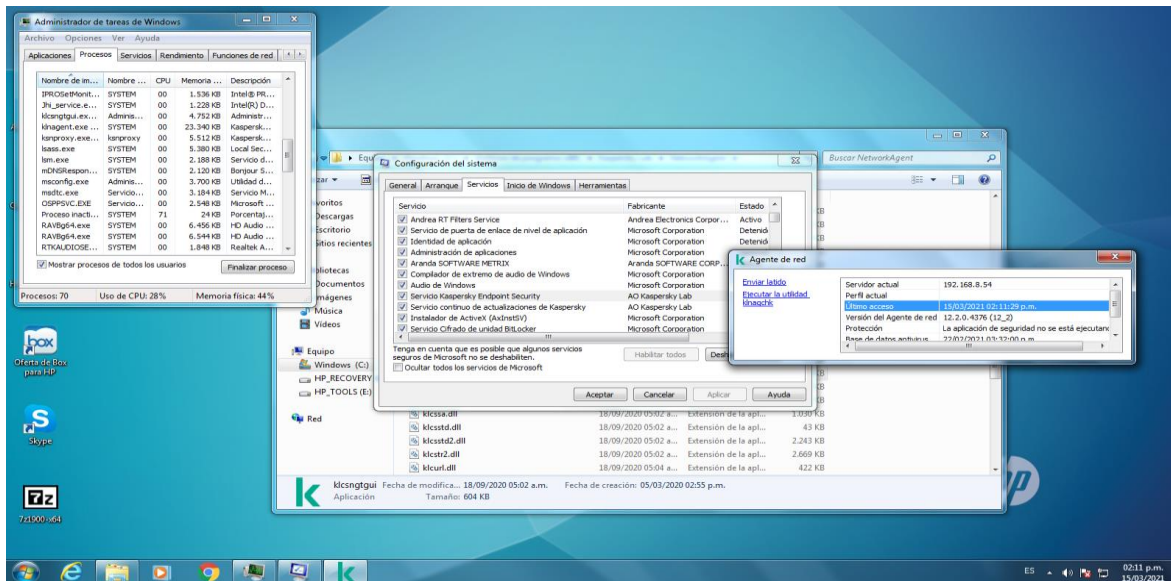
Administrador de tareas de Windows
Archivo Opciones Ver Ayuda
Aplicaciones Procesos Servicios Rendimiento Funciones de red

| Nombre de im... | Nombre ... | CPU | Memoria ... | Descripción |
|---|---|---|---|---|
| IPROSetMonit... | SYSTEM | 00 | 1.536 KB | Intel® PR... |
| Jhi_service.e... | SYSTEM | 00 | 1.228 KB | Intel(R) D... |
| klcsngtgui.ex... | Admins... | 00 | 4.752 KB | Administr... |
| klnagent.exe ... | SYSTEM | 00 | 23.340 KB | Kaspersk... |
| ksnproxy.exe... | ksnproxy | 00 | 5.512 KB | Kaspersk... |
| lsass.exe | SYSTEM | 00 | 5.380 KB | Local Sec... |
| lsm.exe | SYSTEM | 00 | 2.188 KB | Servicio d... |
| mDNSRespon... | SYSTEM | 00 | 2.120 KB | Bonjour S... |
| msconfig.exe | Admins... | 00 | 3.700 KB | Utilidad d... |
| msdtc.exe | Servicio... | 00 | 3.184 KB | Servicio M... |
| OSPPSVC.EXE | Servicio... | 00 | 2.548 KB | Microsoft ... |
| Proceso inacti... | SYSTEM | 71 | 24 KB | Porcentaj... |
| RAVBg64.exe | SYSTEM | 00 | 6.456 KB | HD Audio ... |
| RAVBg64.exe | SYSTEM | 00 | 6.544 KB | HD Audio ... |
| RTKAUDIOSE... | SYSTEM | 00 | 1.848 KB | Realtek A... |

Mostrar procesos de todos los usuarios
Finalizar proceso
Procesos: 70 Uso de CPU: 28% Memoria física: 44%

Configuración del sistema
General Arranque Servicios Inicio de Windows Herramientas

| Servicio | Fabricante | Estado |
|---|---|---|
| Andrea RT Filters Service | Andrea Electronics Corpor... | Activo |
| Servicio de puerta de enlace de nivel de aplicación | Microsoft Corporation | Detenid |
| Identidad de aplicación | Microsoft Corporation | Detenid |
| Administración de aplicaciones | Microsoft Corporation | |
| Aranda SOFTWARE METRIX | Aranda SOFTWARE CORP... | |
| Compilador de extremo de audio de Windows | Microsoft Corporation | |
| Audio de Windows | Microsoft Corporation | |
| Servicio Kaspersky Endpoint Security | AO Kaspersky Lab | |
| Servicio continuo de actualizaciones de Kaspersky | AO Kaspersky Lab | |
| Instalador de ActiveX (AxInstSV) | Microsoft Corporation | |
| Servicio Cifrado de unidad BitLocker | Microsoft Corporation | |

Tenga en cuenta que es posible que algunos servicios seguros de Microsoft no se deshabiliten.
Habilitar todos Desh
Ocultar todos los servicios de Microsoft
Aceptar Cancelar Aplicar Ayuda

Agente de red
Enviar latido
Ejecutar la utilidad klnagchk
Servidor actual 192.168.8.54
Perfil actual
Último acceso 15/03/2021 02:11:29 p.m.
Versión del Agente de red 12.2.0.4376 (12_2)
Protección La aplicación de seguridad no se está ejecutanc
Base de datos antivirus 22/02/2021 03:32:00 p.m.

Buscar NetworkAgent
voritos
Descargas
Escritorio
Sitios recientes
bliotecas
Documentos
Imágenes
Música
Vídeos
Equipo
Windows (C:)
HP_RECOVERY
HP_TOOLS (E:)
Red
klcssa.dll 18/09/2020 05:02 a... Extensión de la apl... 1.030 KB
klcsstd.dll 18/09/2020 05:02 a... Extensión de la apl... 43 KB
klcsstd2.dll 18/09/2020 05:02 a... Extensión de la apl... 2.243 KB
klcstr2.dll 18/09/2020 05:02 a... Extensión de la apl... 2.669 KB
klcurl.dll 18/09/2020 05:04 a... Extensión de la apl... 422 KB
klcsngtgui Fecha de modifica... 18/09/2020 05:02 a.m. Fecha de creación: 05/03/2020 02:55 p.m.
Aplicación Tamaño: 604 KB

Oferta de Box para HP
Skype
7z1900-x64
ES 02:11 p.m. 15/03/2021